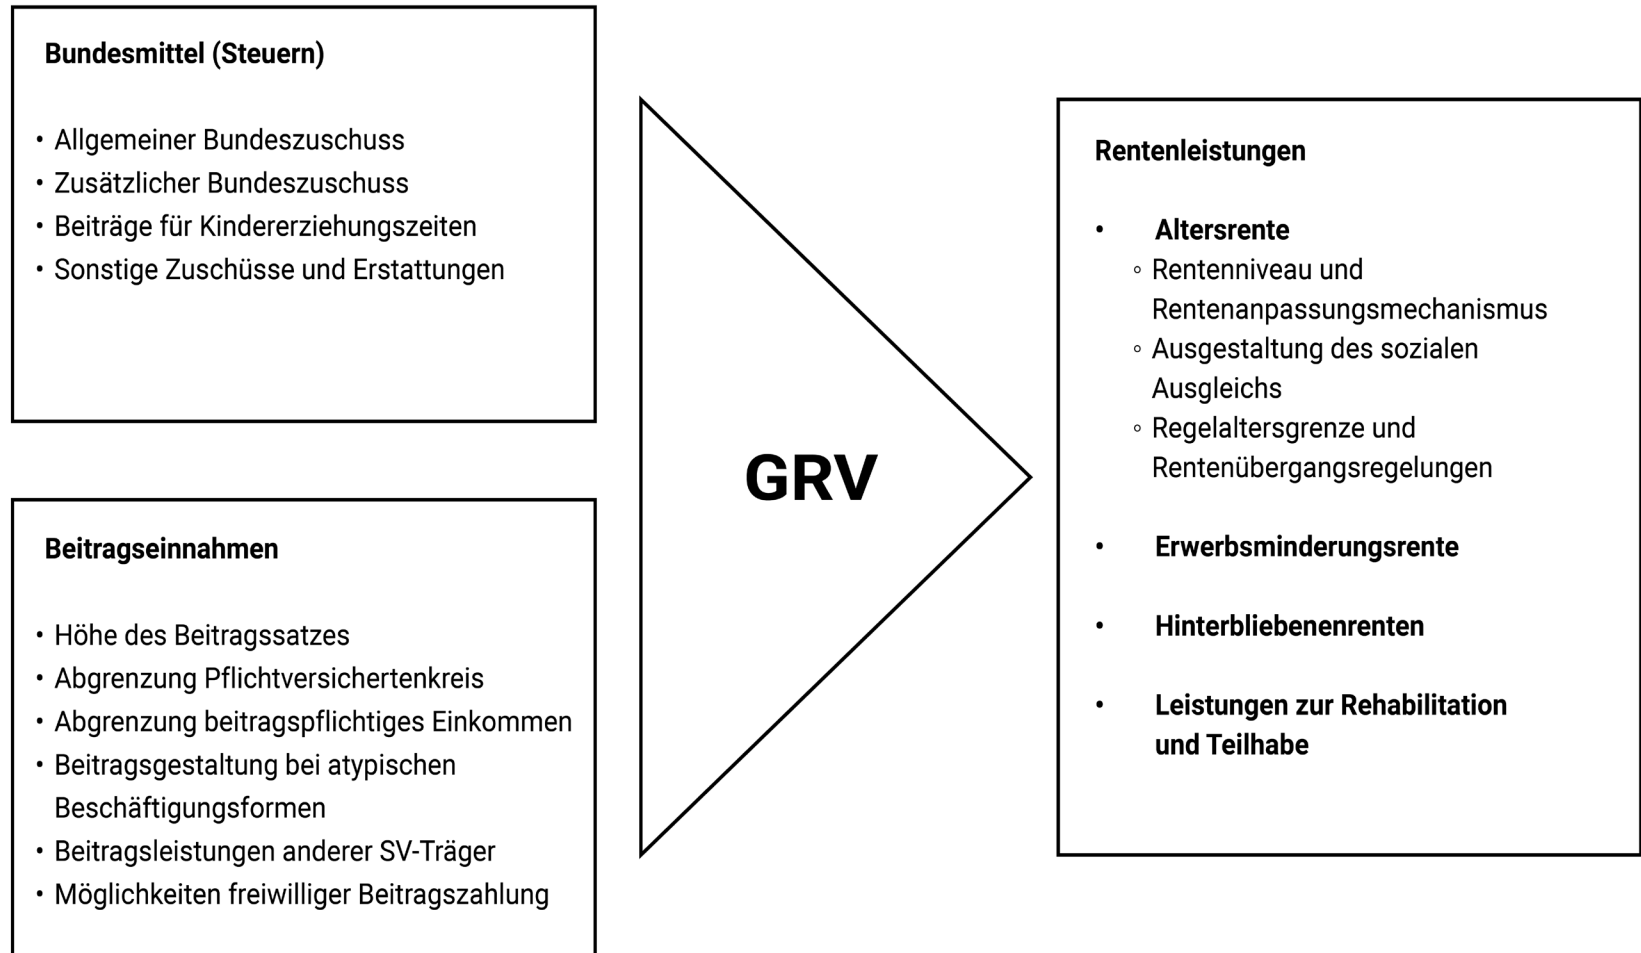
**Bundesmittel (Steuern)**

- Allgemeiner Bundeszuschuss
- Zusätzlicher Bundeszuschuss
- Beiträge für Kindererziehungszeiten
- Sonstige Zuschüsse und Erstattungen

**Beitragseinnahmen**

- Höhe des Beitragssatzes
- Abgrenzung Pflichtversichertenkreis
- Abgrenzung beitragspflichtiges Einkommen
- Beitragsgestaltung bei atypischen Beschäftigungsformen
- Beitragsleistungen anderer SV-Träger
- Möglichkeiten freiwilliger Beitragszahlung

GRV

**Rentenleistungen**

- **Altersrente**
  - Rentenniveau und Rentenanpassungsmechanismus
  - Ausgestaltung des sozialen Ausgleichs
  - Regelaltersgrenze und Rentenübergangsregelungen
- **Erwerbsminderungsrente**
- **Hinterbliebenenrenten**
- **Leistungen zur Rehabilitation und Teilhabe**